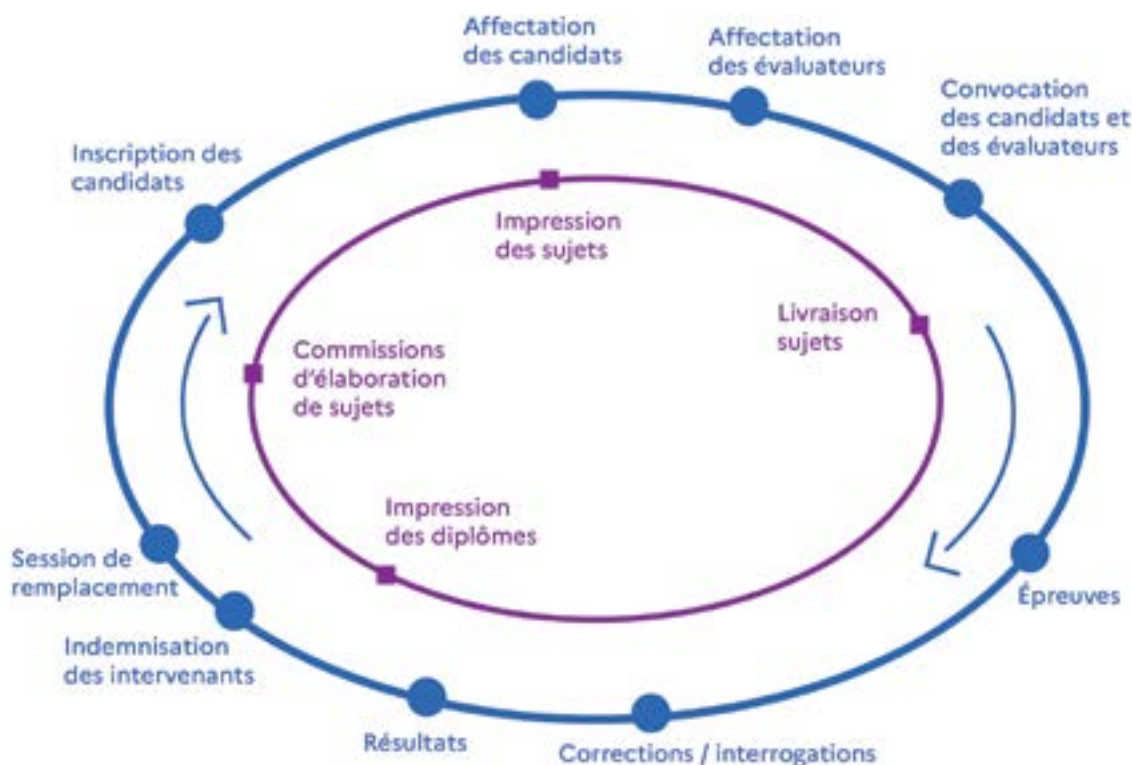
Affectation des candidats

Affectation des évaluateurs

Convocation des candidats et des évaluateurs

Inscription des candidats

Impression des sujets

Livraison sujets

Commissions d'élaboration de sujets

Impression des diplômes

Session de remplacement

Épreuves

Indemnisation des intervenants

Résultats

Corrections / interrogations